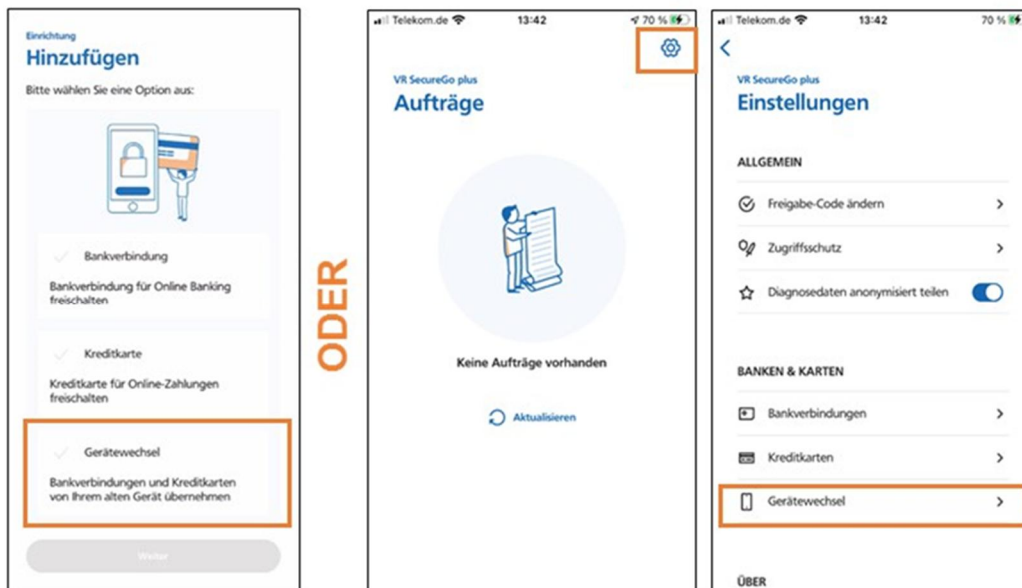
Einrichtung
Hinzufügen

Bitte wählen Sie eine Option aus:

Bankverbindung

Bankverbindung für Online Banking freischalten

Kreditkarte

Kreditkarte für Online-Zahlungen freischalten

Gerätewechsel

Bankverbindungen und Kreditkarten von Ihrem alten Gerät übernehmen

Weiter

ODER

Telekom.de 13:42 70 %

VR SecureGo plus
Aufträge

Keine Aufträge vorhanden

Aktualisieren

Telekom.de 13:42 70 %

VR SecureGo plus
Einstellungen

ALLGEMEIN

Freigabe-Code ändern

Zugriffsschutz

Diagnosedaten anonymisiert teilen

BANKEN & KARTEN

Bankverbindungen

Kreditkarten

Gerätewechsel

ÜBER